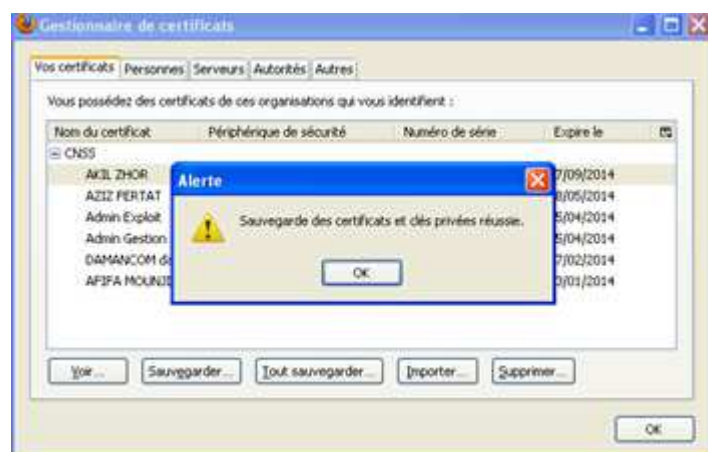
Gestionnaire de certificats

Vos certificats | Personnes | Serveurs | Autorités | Autres

Vous possédez des certificats de ces organisations qui vous identifient :

| Nom du certificat | Périphérique de sécurité | Numéro de série | Expire le |
|---|---|---|---|
| CNSS | | | |
| AKIL ZHOR | | | 7/09/2014 |
| AZIZ FERTAT | | | 0/05/2014 |
| Admin Exploit | | | 5/04/2014 |
| Admin Gestion | | | 5/04/2014 |
| DAMANCOM d | | | 7/02/2014 |
| AFIFA MOUNJI | | | 0/01/2014 |

Alerte

Sauvegarde des certificats et clés privées réussie.

OK

Voir... Sauvegarder... Tout sauvegarder... Importer... Supprimer...

OK